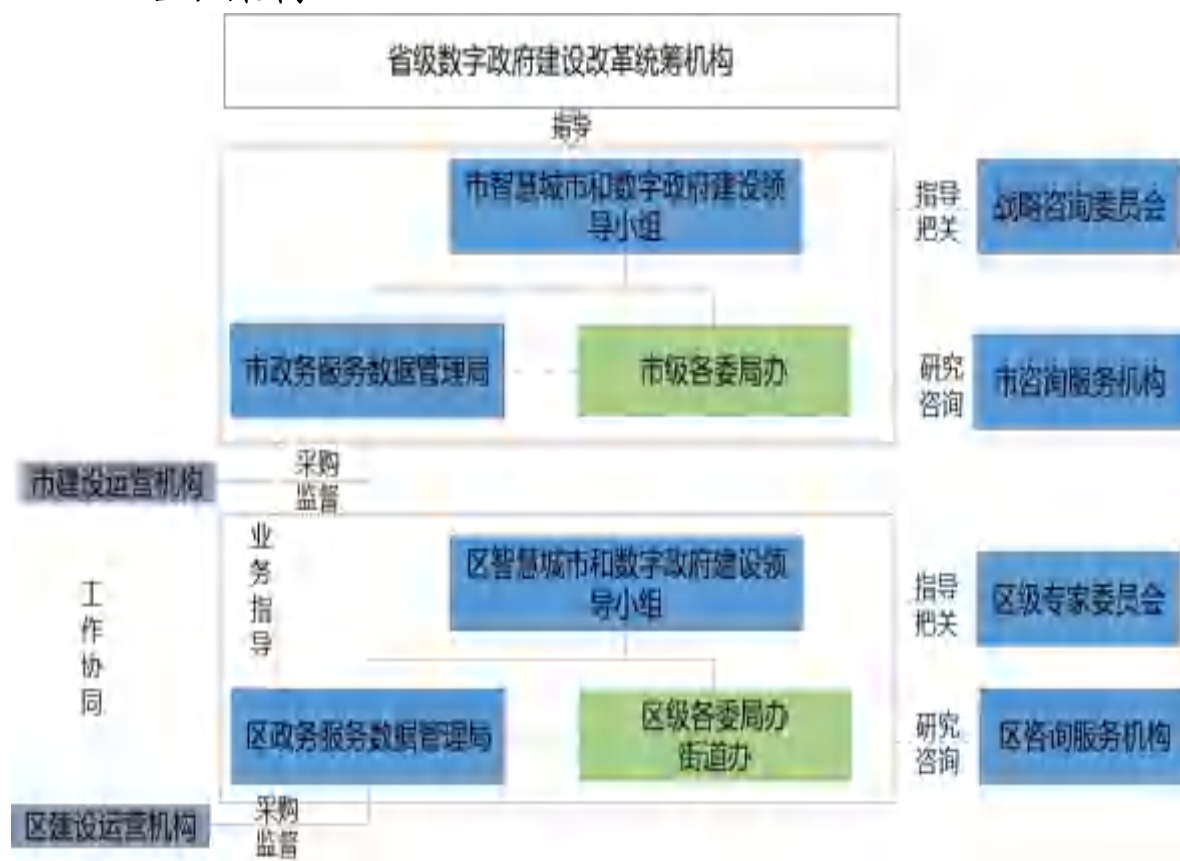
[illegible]

省级数字政府建设改革统筹机构

指导

市智慧城市和数字政府建设领导小组

指导
把关

战略咨询委员会

市政务服务数据管理局

市级各委局办

研究
咨询

市咨询服务机构

市建设运营机构

采购
监督

工
作
协
同

业
务
指
导

区智慧城市和数字政府建设领导小组

指导
把关

区级专家委员会

区政务服务数据管理局

区级各委局办
街道办

研究
咨询

区咨询服务机构

区建设运营机构

采购
监督